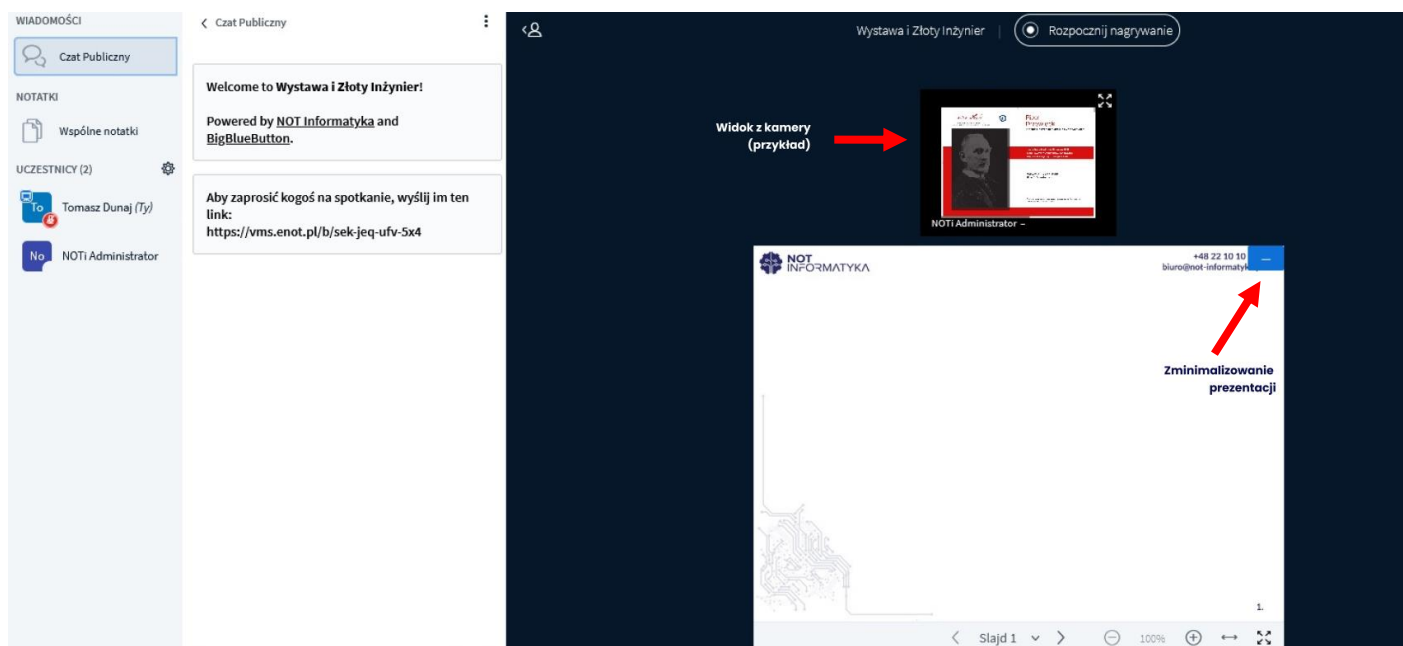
WIADOMOŚCI

Czat Publiczny

NOTATKI

Wspólne notatki

UCZESTNICY (2)

To Tomasz Dunaj (Ty)

No NOTi Administrator

< Czat Publiczny

Welcome to Wystawa i Złoty Inżynier!

Powered by NOT Informatyka and BigBlueButton.

Aby zaprosić kogoś na spotkanie, wyślij im ten link: https://vms.enot.pl/b/sek-jeq-ufv-5x4

Wystawa i Złoty Inżynier | Rozpocznij nagrywanie

Widok z kamery (przykład)

NOTi Administrator –

NOT INFORMATYKA

+48 22 10 10

biuro@not-informatyk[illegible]

Zminimalizowanie prezentacji

1.

Slajd 1

100%